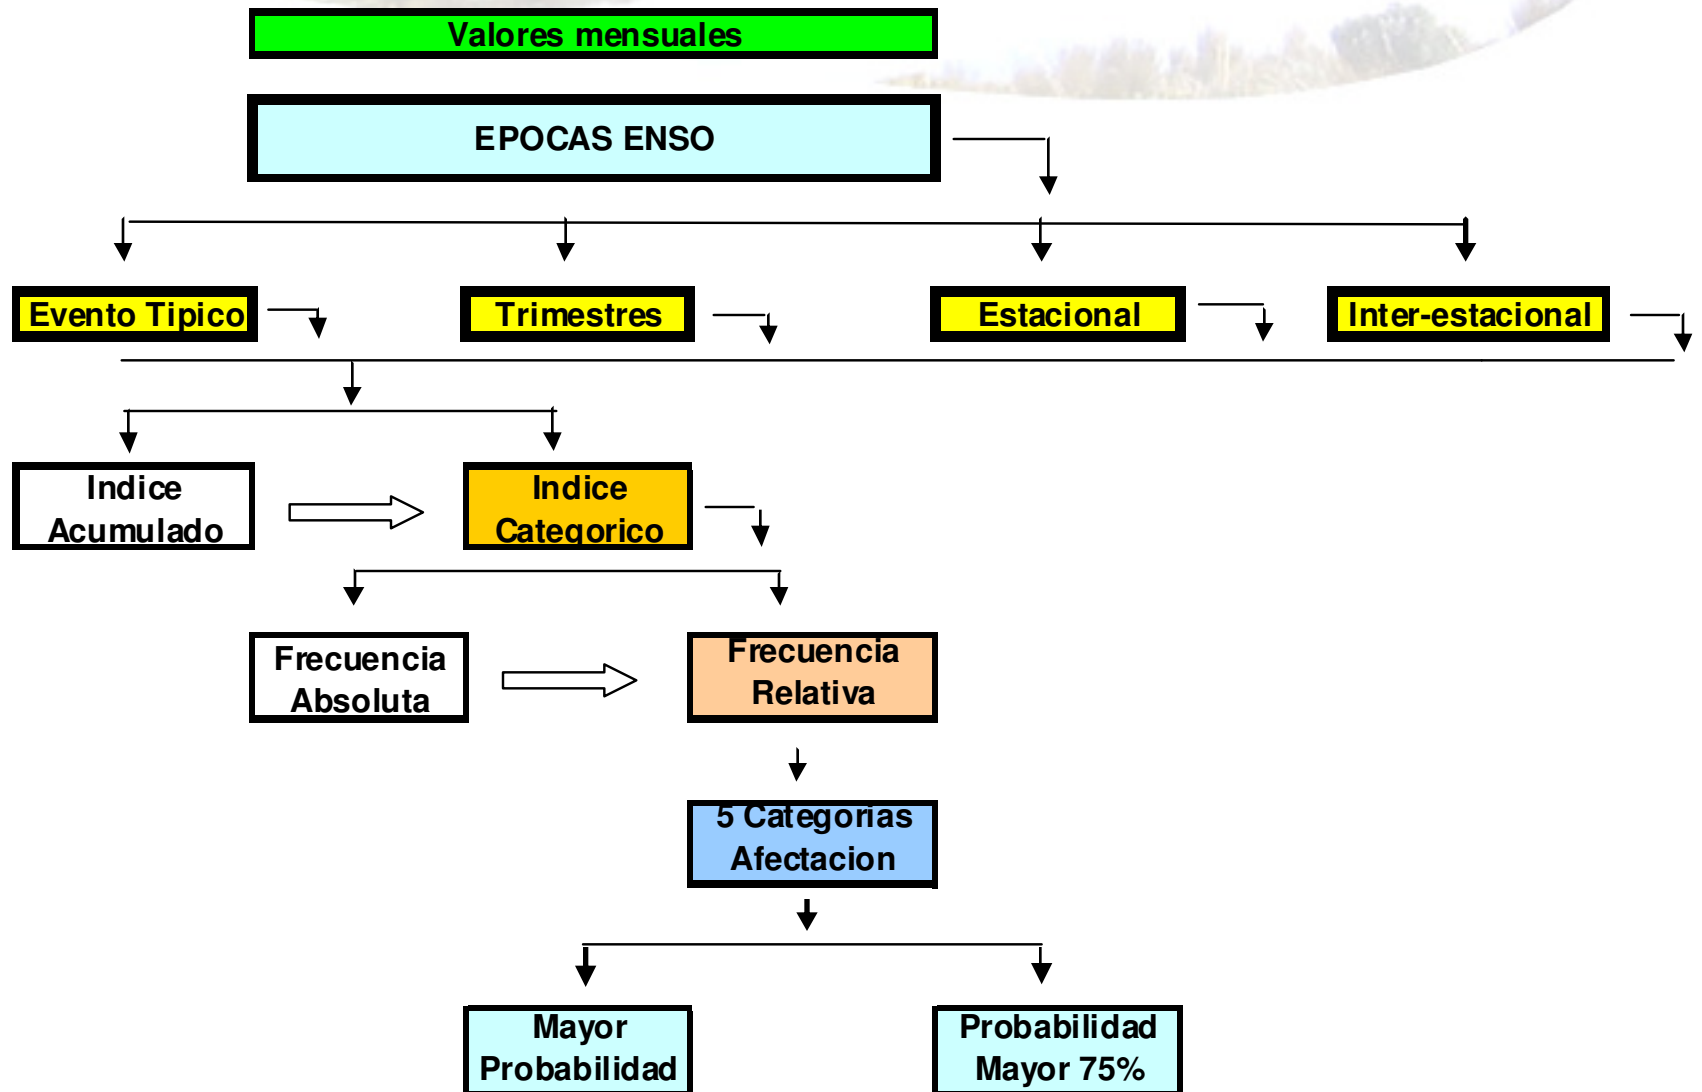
Valores mensuales

EPOCAS ENSO

Evento Tipico

Trimestres

Estacional

Inter-estacional

Indice Acumulado

Indice Categorico

Frecuencia Absoluta

Frecuencia Relativa

5 Categorias Afectacion

Mayor Probabilidad

Probabilidad Mayor 75%